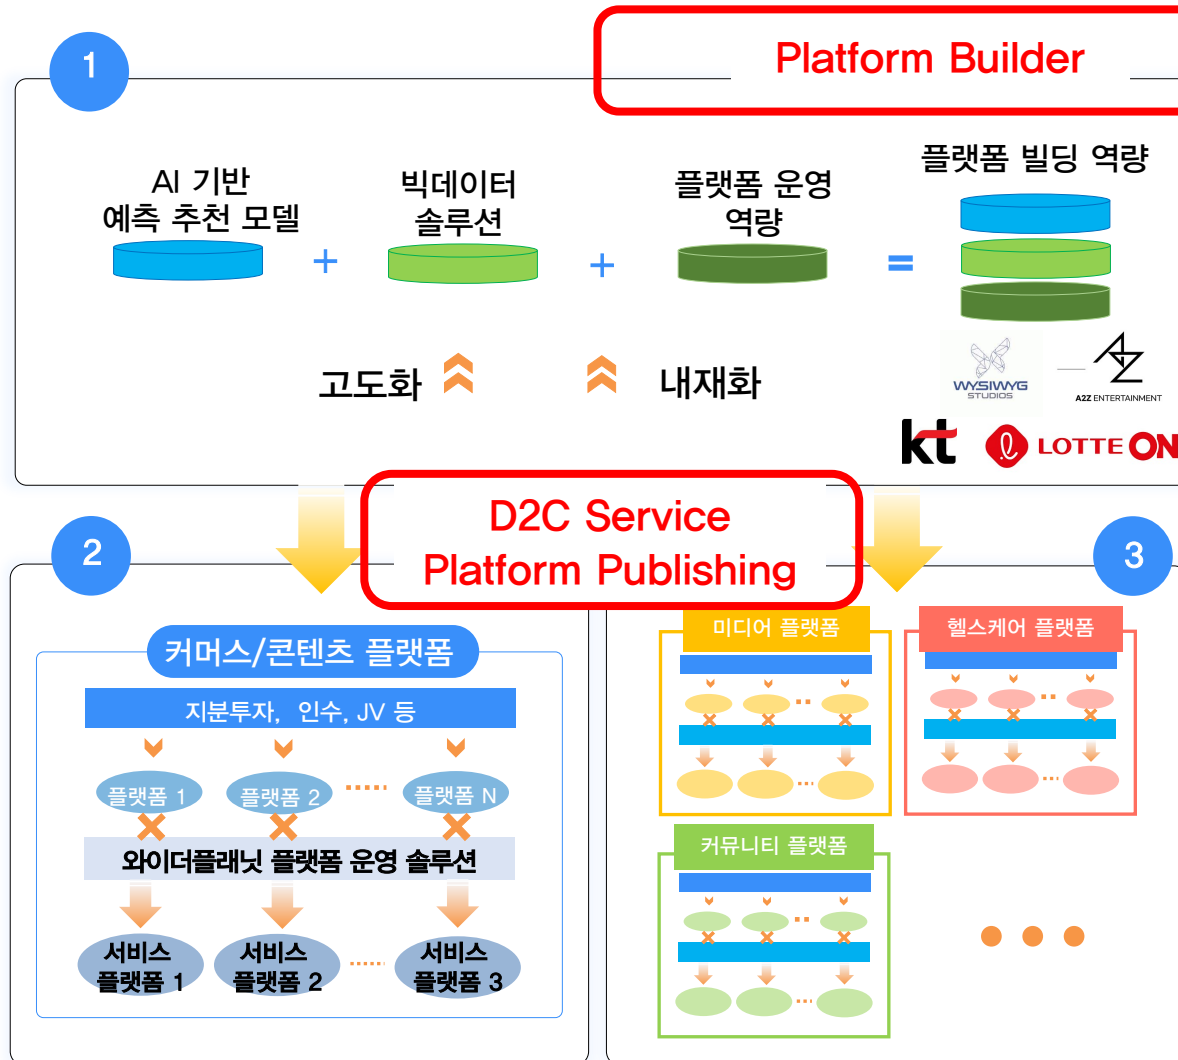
1

Platform Builder

AI 기반 예측 추천 모델

+

빅데이터 솔루션

+

플랫폼 운영 역량

=

플랫폼 빌딩 역량

고도화

내재화

WYSIWYG STUDIOS

A2Z ENTERTAINMENT

kt

LOTTE ON

D2C Service Platform Publishing

2

커머스/콘텐츠 플랫폼

지분투자, 인수, JV 등

플랫폼 1

플랫폼 2

플랫폼 N

와이더플래닛 플랫폼 운영 솔루션

서비스 플랫폼 1

서비스 플랫폼 2

서비스 플랫폼 3

3

미디어 플랫폼

헬스케어 플랫폼

커뮤니티 플랫폼